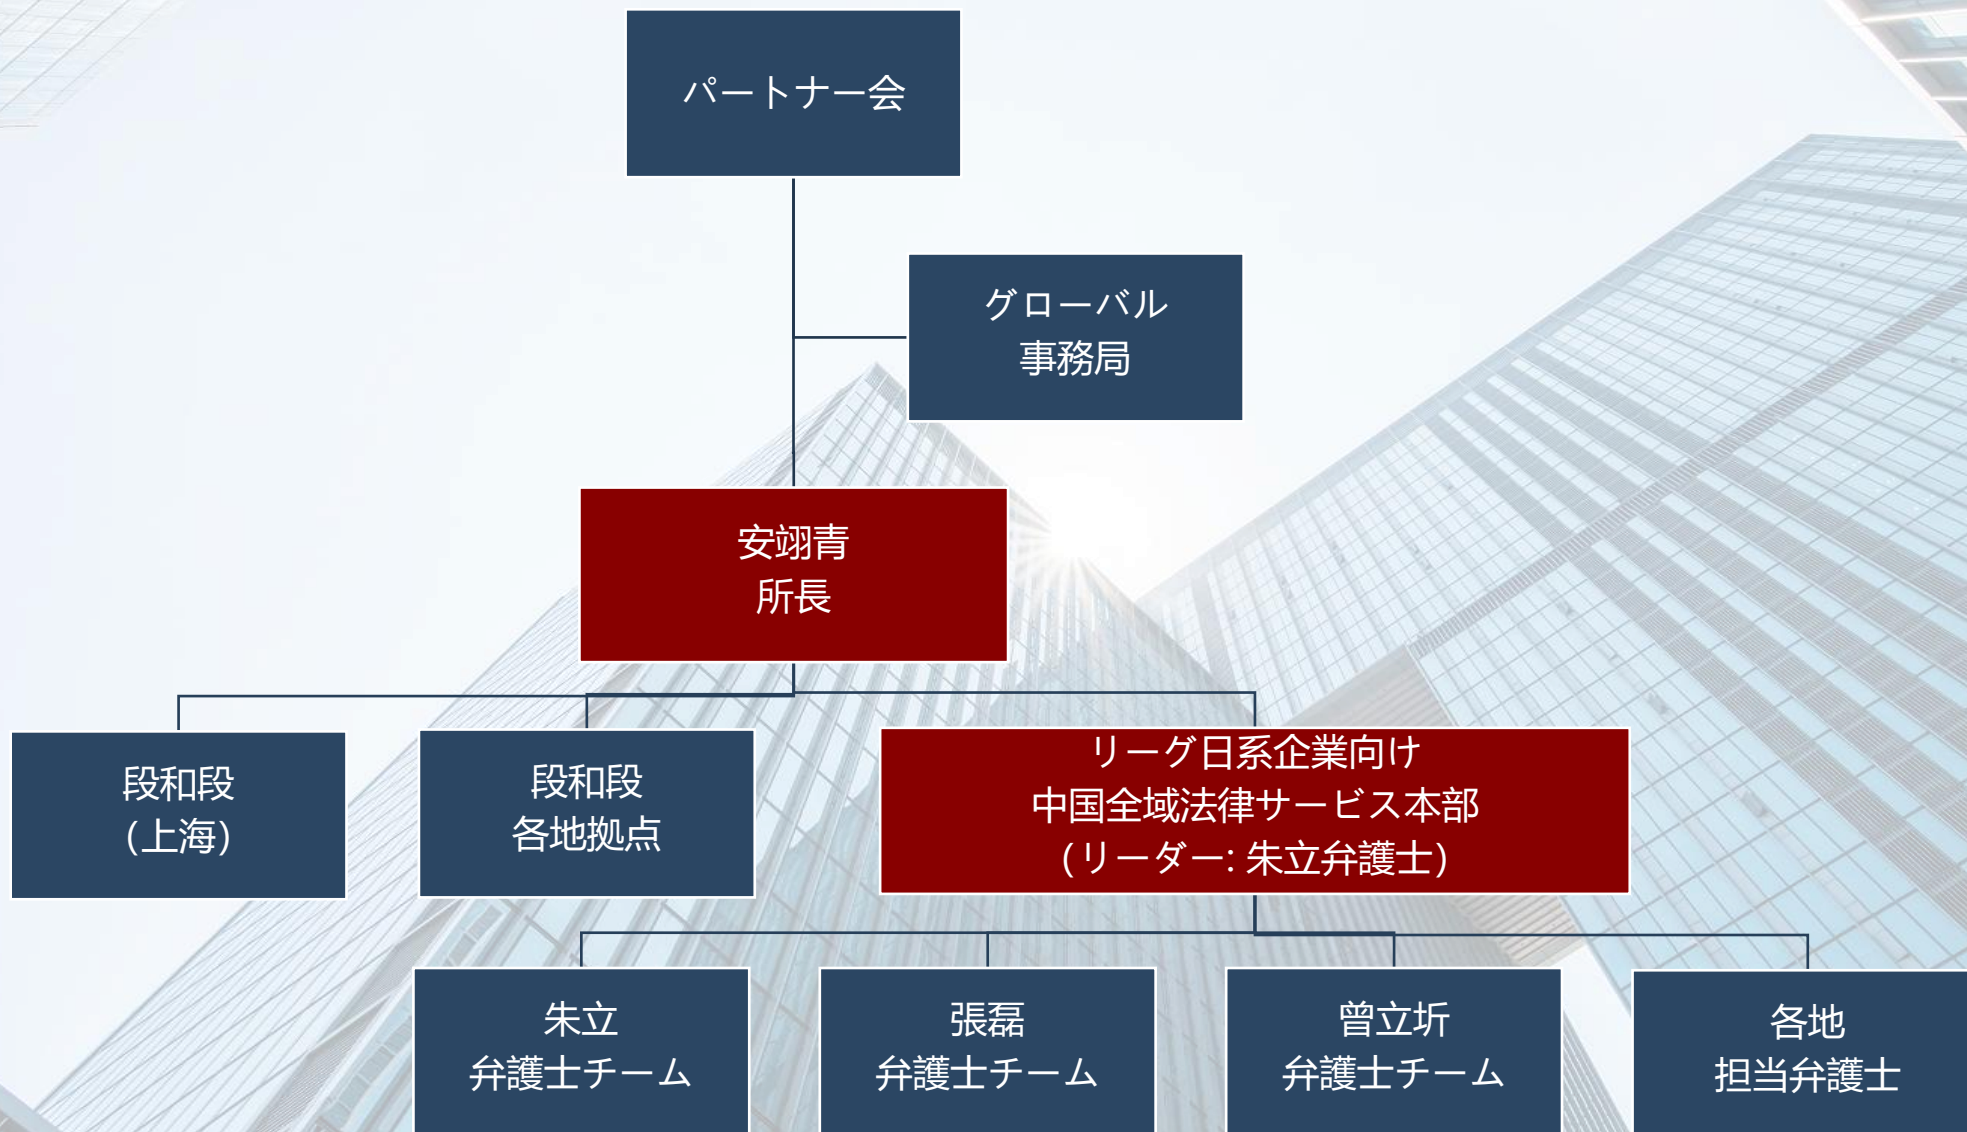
パートナー会

グローバル
事務局

安翊青
所長

段和段
(上海)

段和段
各地拠点

リーグ日系企業向け
中国全域法律サービス本部
(リーダー: 朱立弁護士)

朱立
弁護士チーム

張磊
弁護士チーム

曽立圻
弁護士チーム

各地
担当弁護士